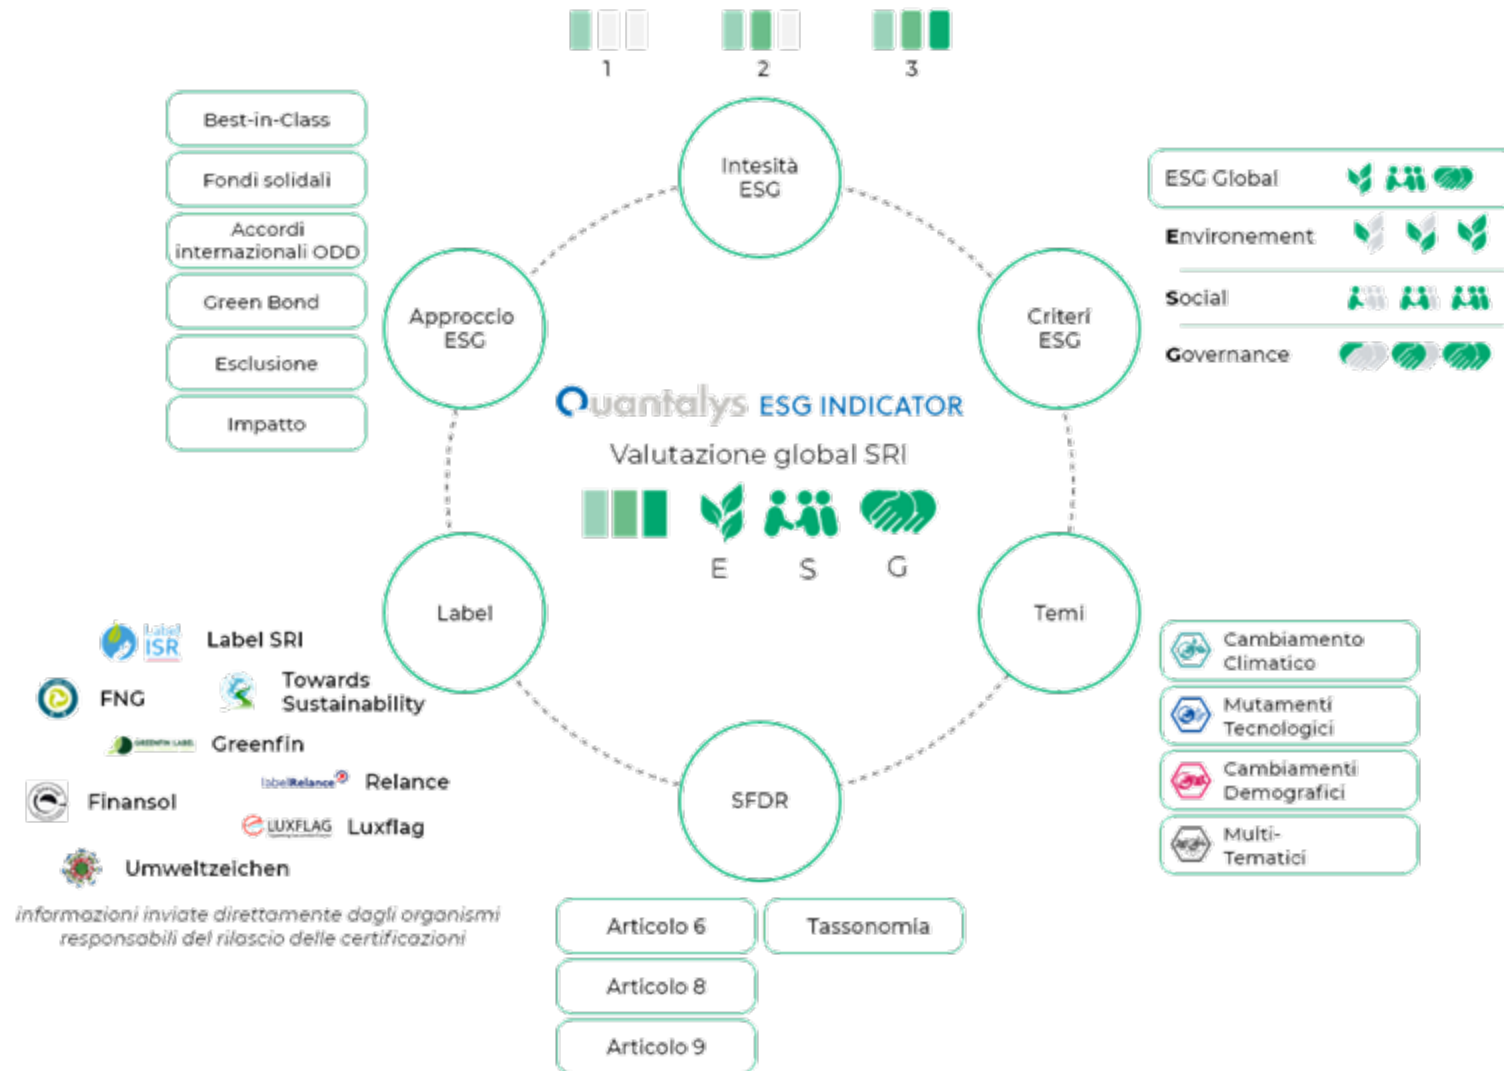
1 2 3

Best-in-Class

Fondi solidali

Accordi internazionali ODD

Green Bond

Esclusione

Impatto

Intesità ESG

Approccio ESG

Criteri ESG

ESG Global

Environement

Social

Governance

Quantalys ESG INDICATOR

Valutazione global SRI

E S G

Label

Temi

SFDR

Label ISR

Label SRI

FNG

Towards Sustainability

Greenfin

Relance

Finansol

LUXFLAG Luxflag

Umweltzeichen

informazioni inviate direttamente dagli organismi responsabili del rilascio delle certificazioni

Cambiamento Climatico

Mutamenti Tecnologici

Cambiamenti Demografici

Multi-Tematici

Articolo 6

Tassonomia

Articolo 8

Articolo 9